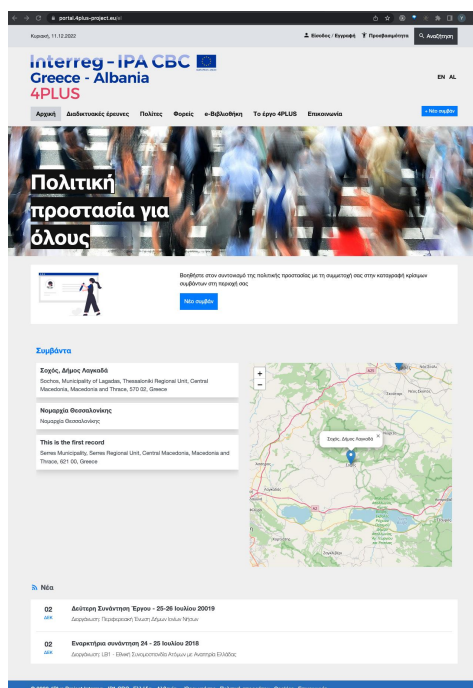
portal.4plus-project.eu

Κυριακή, 11.12.2022

Είσοδος / Εγγραφή Προσβασιμότητα Αναζήτηση

Interreg - IPA CBC
Greece - Albania
4PLUS

EN AL

Αρχική Διαδικτυακές έρευνες Πολίτες Φορείς e-Βιβλιοθήκη Το έργο 4PLUS Επικοινωνία

+ Νέο συμβάν

Πολιτική προστασία για όλους

Βοηθήστε στον συντονισμό της πολιτικής προστασίας με τη συμμετοχή σας στην καταγραφή κρίσιμων συμβάντων στη περιοχή σας

Νέο συμβάν

Συμβάντα

Σοχός, Δήμος Λαγκαδά
Sochos, Municipality of Lagadas, Thessaloniki Regional Unit, Central Macedonia, Macedonia and Thrace, 570 02, Greece

Νομαρχία Θεσσαλονίκης
Νομαρχία Θεσσαλονίκης

This is the first record
Serres Municipality, Serres Regional Unit, Central Macedonia, Macedonia and Thrace, 621 00, Greece

+
−

Σοχός, Δήμος Λαγκαδά ×

Νέα

02
ΔΕΚ
Δεύτερη Συνάντηση Έργου - 25-26 Ιουλίου 20019
Διοργάνωση: Περιφερειακή Ένωση Δήμων Ιονίων Νήσων

02
ΔΕΚ
Εναρκτήρια συνάντηση 24 - 25 Ιουλίου 2018
Διοργάνωση: LB1 - Εθνική Συνομοσπονδία Ατόμων με Αναπηρία Ελλάδας

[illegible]